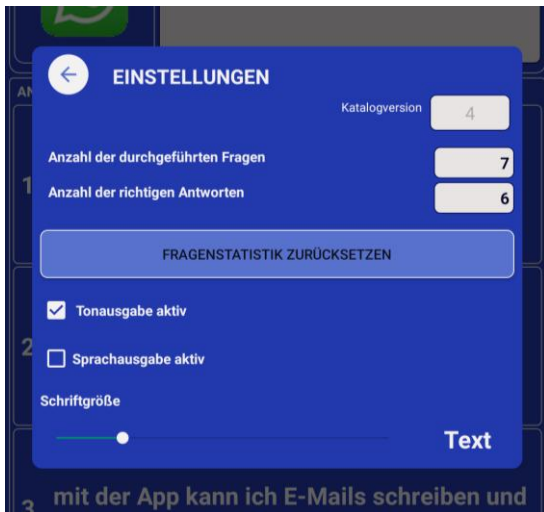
EINSTELLUNGEN

Katalogversion 4

Anzahl der durchgeführten Fragen 7

Anzahl der richtigen Antworten 6

FRAGENSTATISTIK ZURÜCKSETZEN

Tonausgabe aktiv

Sprachausgabe aktiv

Schriftgröße

Text

AN

1

2

3 mit der App kann ich E-Mails schreiben und